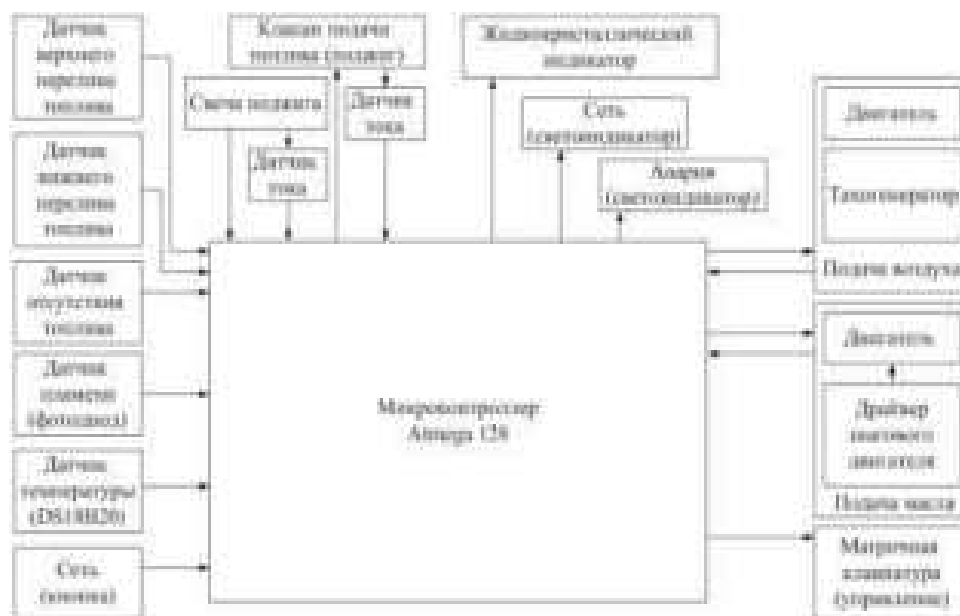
Датчик верхнего перелива топлива

Датчик нижнего перелива топлива

Датчик отсутствия топлива

Датчик пламени (фотодиод)

Датчик температуры (DS18B20)

Сеть (кнопка)

Клапан подачи топлива (поджиг)

Свечи поджига

Датчик тока

Датчик тока

Жидкокристаллический индикатор

Сеть (светоиндикатор)

Авария (светоиндикатор)

Микроконтроллер Atmega 128

Двигатель

Тахогенератор

Подача воздуха

Двигатель

Драйвер шагового двигателя

Подача масла

Матричная клавиатура (управление)